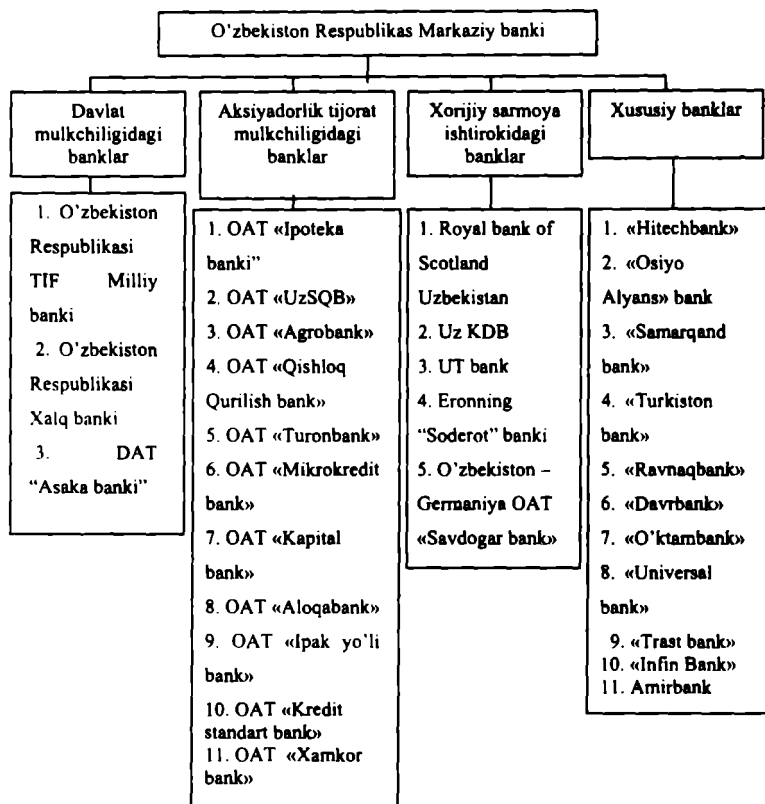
O'zbekiston Respublikas Markaziy banki

Davlat mulkchiligidagi banklar

1. O'zbekiston Respublikasi TIF Milliy banki
2. O'zbekiston Respublikasi Xalq banki
3. DAT "Asaka banki"

Aksiyadorlik tijorat mulkchiligidagi banklar

1. OAT «Ipoteka banki"
2. OAT «UzSQB»
3. OAT «Agrobank»
4. OAT «Qishloq Qurilish bank»
5. OAT «Turonbank»
6. OAT «Mikrokredit bank»
7. OAT «Kapital bank»
8. OAT «Aloqabank»
9. OAT «Ipak yo'li bank»
10. OAT «Kredit standart bank»
11. OAT «Xamkor bank»

Xorijiy sarmoya ishtirokidagi banklar

1. Royal bank of Scotland Uzbekistan
2. Uz KDB
3. UT bank
4. Eronning "Soderot" banki
5. O'zbekiston – Germaniya OAT «Savdogar bank»

Xususiy banklar

1. «Hitechbank»
2. «Osiyo Alyans» bank
3. «Samarqand bank»
4. «Turkiston bank»
5. «Ravnaqbank»
6. «Davrbank»
7. «O'ktambank»
8. «Universal bank»
9. «Trast bank»
10. «Infin Bank»
11. Amirbank